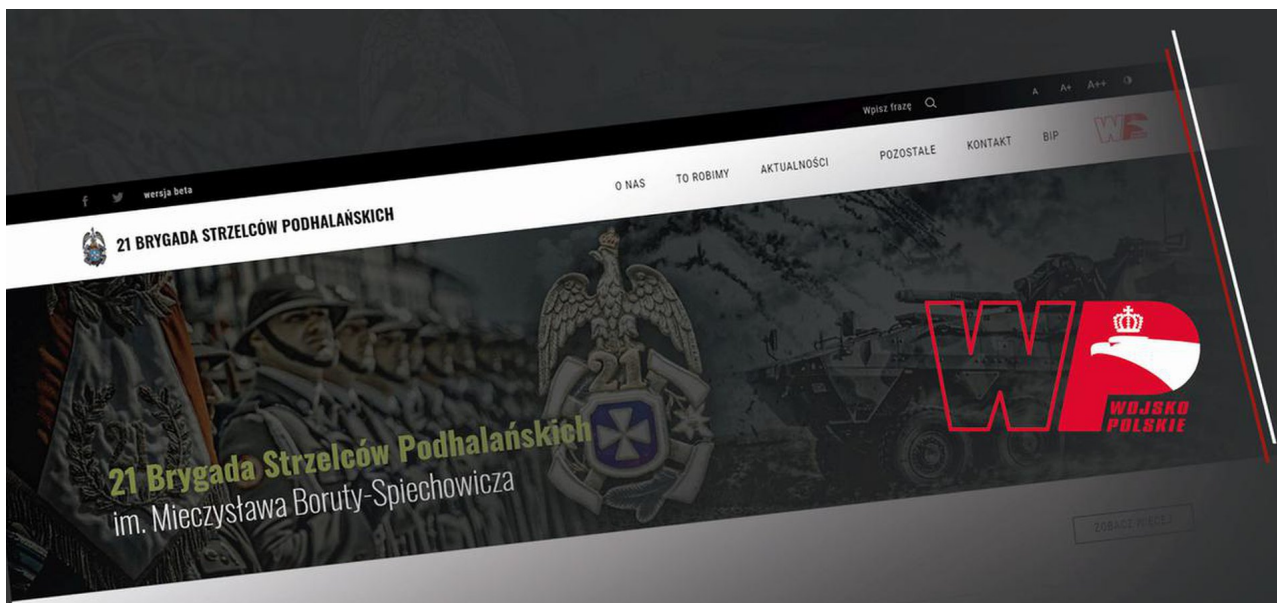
Wpisz frazę

A A+ A++

wersja beta

O NAS TO ROBIMY AKTUALNOŚCI POZOSTAŁE KONTAKT BIP

21 BRYGADA STRZELCÓW PODHALAŃSKICH

21

WP WOJSKO POLSKIE

21 Brygada Strzelców Podhalańskich
im. Mieczysława Boruty-Spiechowicza

ZOBACZ WIĘCEJ